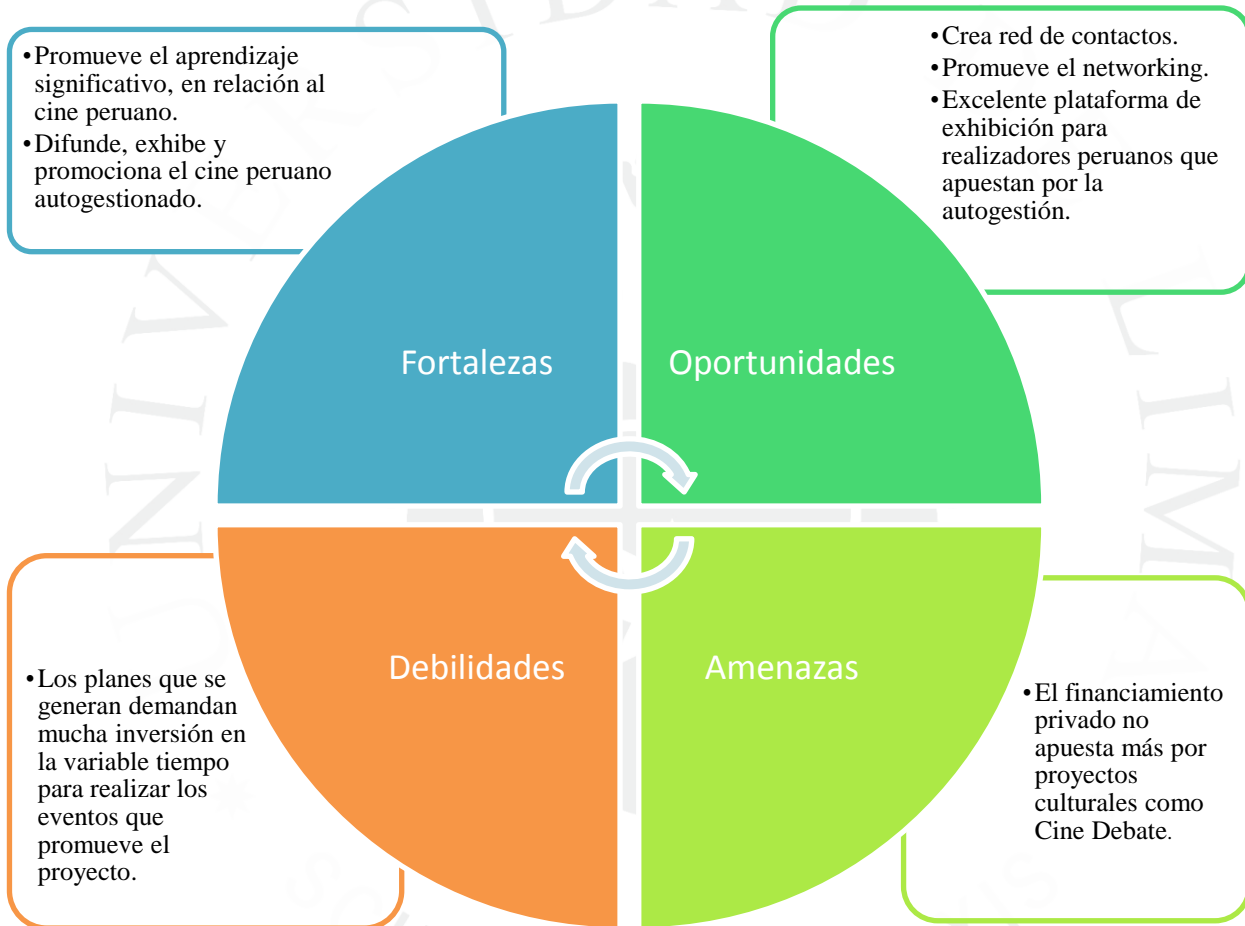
•Promueve el aprendizaje significativo, en relación al cine peruano.
•Difunde, exhibe y promociona el cine peruano autogestionado.

•Crea red de contactos.
•Promueve el networking.
•Excelente plataforma de exhibición para realizadores peruanos que apuestan por la autogestión.

Fortalezas

Oportunidades

Debilidades

Amenazas

•Los planes que se generan demandan mucha inversión en la variable tiempo para realizar los eventos que promueve el proyecto.

•El financiamiento privado no apuesta más por proyectos culturales como Cine Debate.